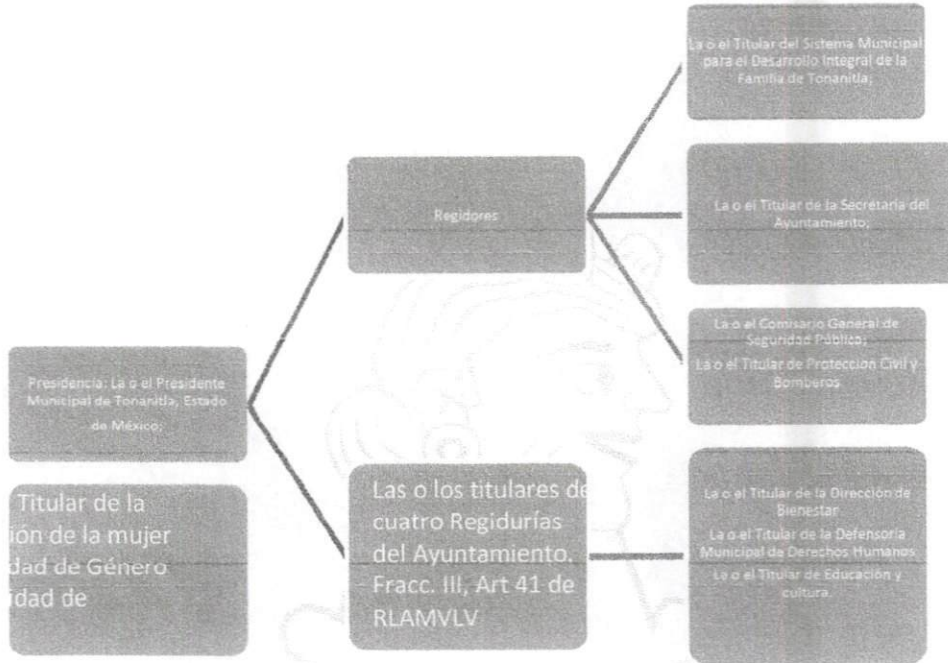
Presidencia: La o el Presidente Municipal de Tonanitla, Estado de México;

Regidores

La o el Titular del Sistema Municipal para el Desarrollo Integral de la Familia de Tonanitla;

La o el Titular de la Secretaría del Ayuntamiento;

La o el Comisario General de Seguridad Pública;

La o el Titular de Protección Civil y Bomberos

Titular de la
ión de la mujer
dad de Género
idad de

Las o los titulares de cuatro Regidurías del Ayuntamiento. Fracc. III, Art 41 de RLAMVLV

La o el Titular de la Dirección de Bienestar

La o el Titular de la Defensoría Municipal de Derechos Humanos

La o el Titular de Educación y cultura.